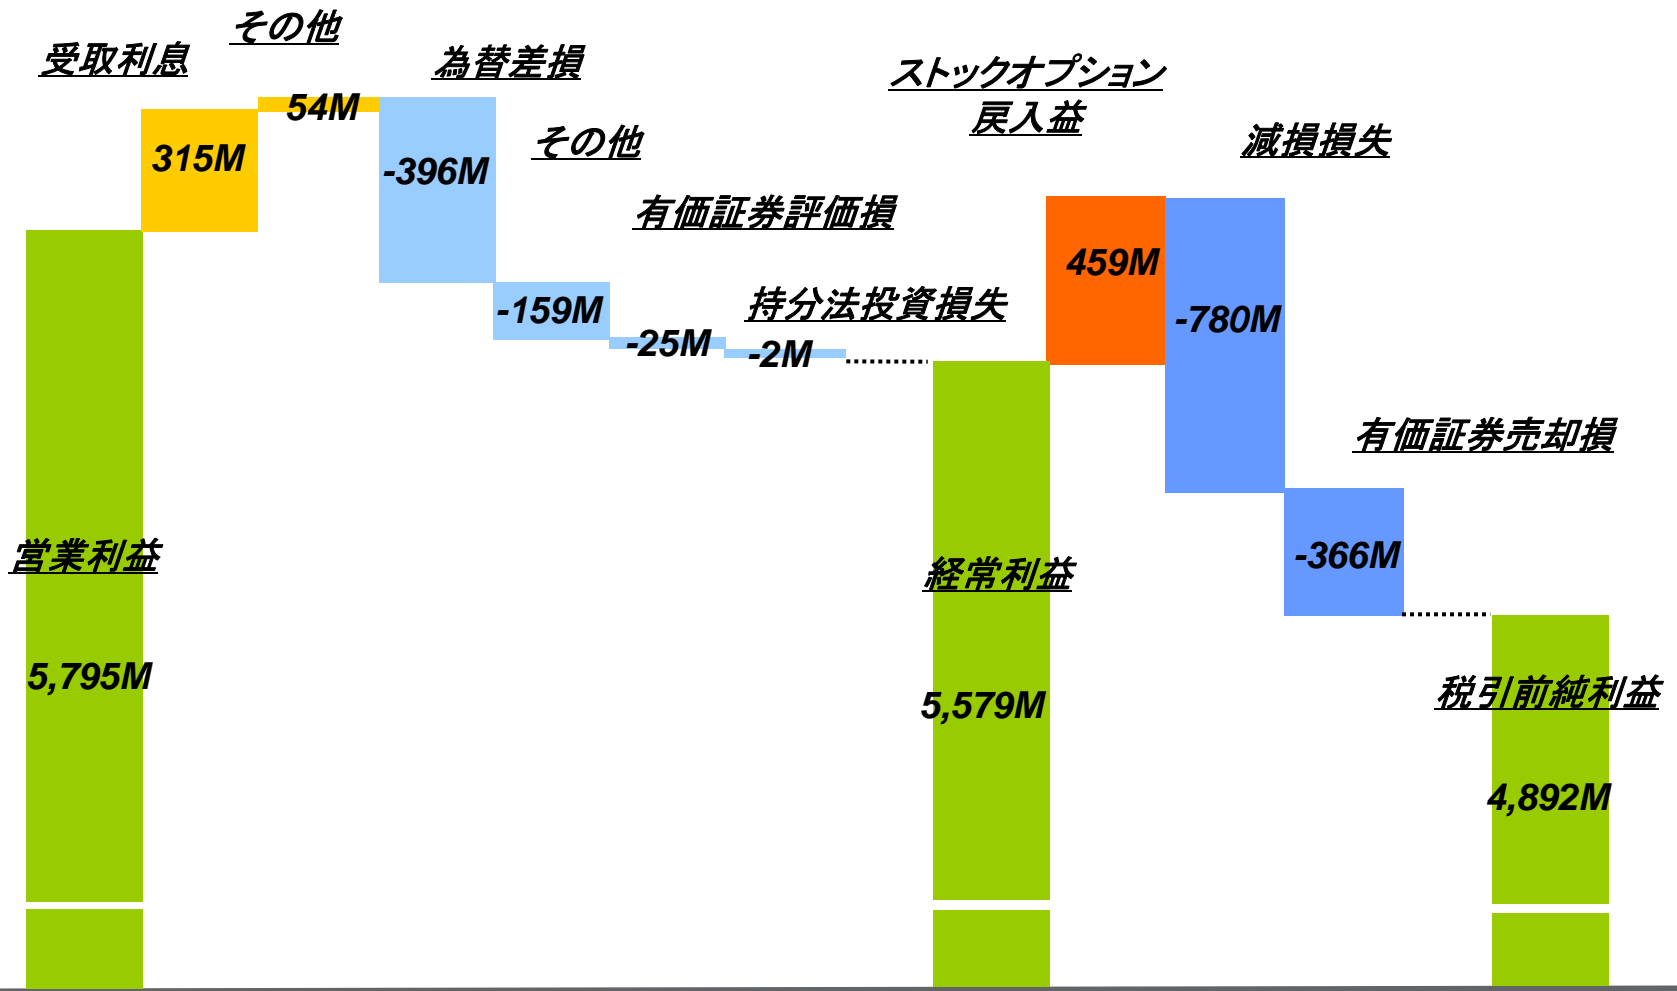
受取利息

その他

為替差損

その他

有価証券評価損

持分法投資損失

ストックオプション戻入益

減損損失

有価証券売却損

315M

54M

-396M

-159M

-25M

-2M

459M

-780M

-366M

営業利益

5,795M

経常利益

5,579M

税引前純利益

4,892M